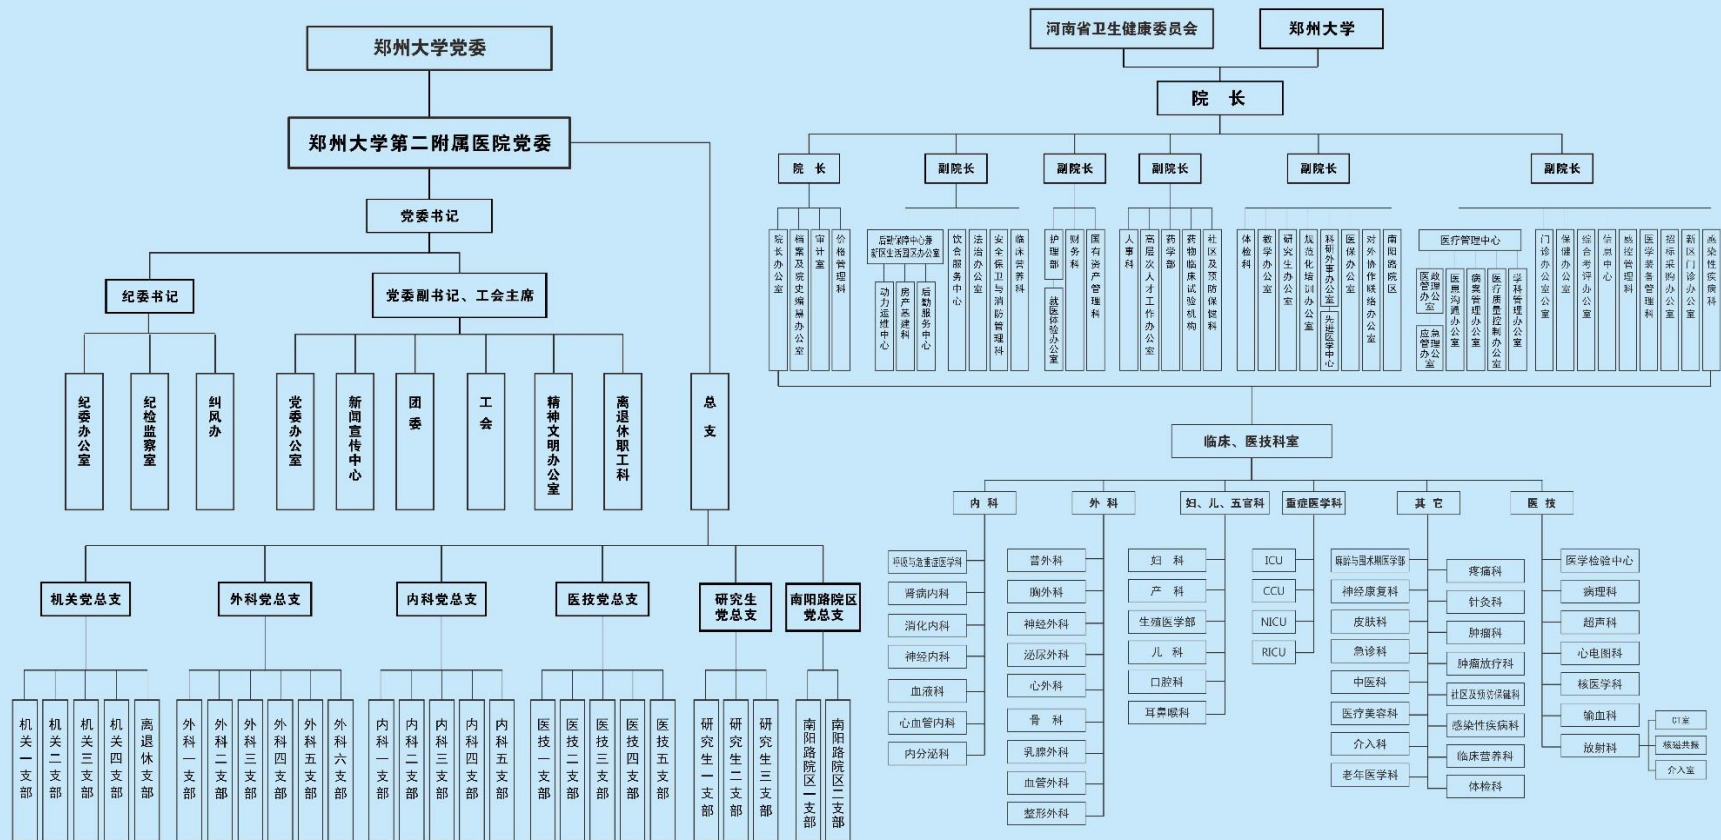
郑州大学党委

郑州大学第二附属医院党委

党委书记

纪委书记

党委副书记、工会主席

纪委办公室
纪检监察室
纠风办
党委办公室
新闻宣传中心
团委
工会
精神文明办公室
离退休职工科
总支

机关党总支
外科党总支
内科党总支
医技党总支
研究生党总支
南阳路院区党总支

机关一支部
机关二支部
机关三支部
机关四支部
离退休支部
外科一支部
外科二支部
外科三支部
外科四支部
外科五支部
外科六支部
内科一支部
内科二支部
内科三支部
内科四支部
内科五支部
医技一支部
医技二支部
医技三支部
医技四支部
医技五支部
研究生一支部
研究生二支部
研究生三支部
南阳路院区一支部
南阳路院区二支部

河南省卫生健康委员会
郑州大学

院 长

院 长
副院长
副院长
副院长
副院长
副院长

院长办公室
档案及院史编纂办公室
审计室
价格管理科
后勤保障中心兼新院区生活区管理办公室
动力运维中心
房产基建科
后勤服务中心
饮食服务中心
法治办公室
安全保卫与消防管理科
临床营养科
护理部
就医体验办公室
财务科
国有资产管理科
人事科
高层次人才工作办公室
药学部
药物临床试验机构
社区及预防保健科
体检科
教学办公室
研究生办公室
规范化培训办公室
科研外事办公室
外国医学中心
医保办公室
对外协作联络办公室
南阳路院区
医疗管理中心
医政管理办公室
应急管理办公室
医患沟通办公室
病案管理办公室
医疗质量控制办公室
学科管理办公室
门诊办公室
保健办公室
综合考评办公室
信息中心
感控管理科
医学装备管理科
招标采购办公室
新区门诊办公室
感染性疾病科

临床、医技科室

内 科
外 科
妇、儿、五官科
重症医学科
其 它
医 技

呼吸与危重症医学科
肾病内科
消化内科
神经内科
血液科
心血管内科
内分泌科

普外科
胸外科
神经外科
泌尿外科
心外科
骨 科
乳腺外科
血管外科
整形外科

妇 科
产 科
生殖医学部
儿 科
口腔科
耳鼻喉科

ICU
CCU
NICU
RICU

康复与医学康复医学部
神经康复科
皮肤科
急诊科
中医科
医疗美容科
介入科
老年医学科

疼痛科
针灸科
肿瘤科
肿瘤放疗科
社区及预防保健科
感染性疾病科
临床营养科
体检科

医学检验中心
病理科
超声科
心电图科
核医学科
输血科
放射科
CT室
核磁共振
介入室